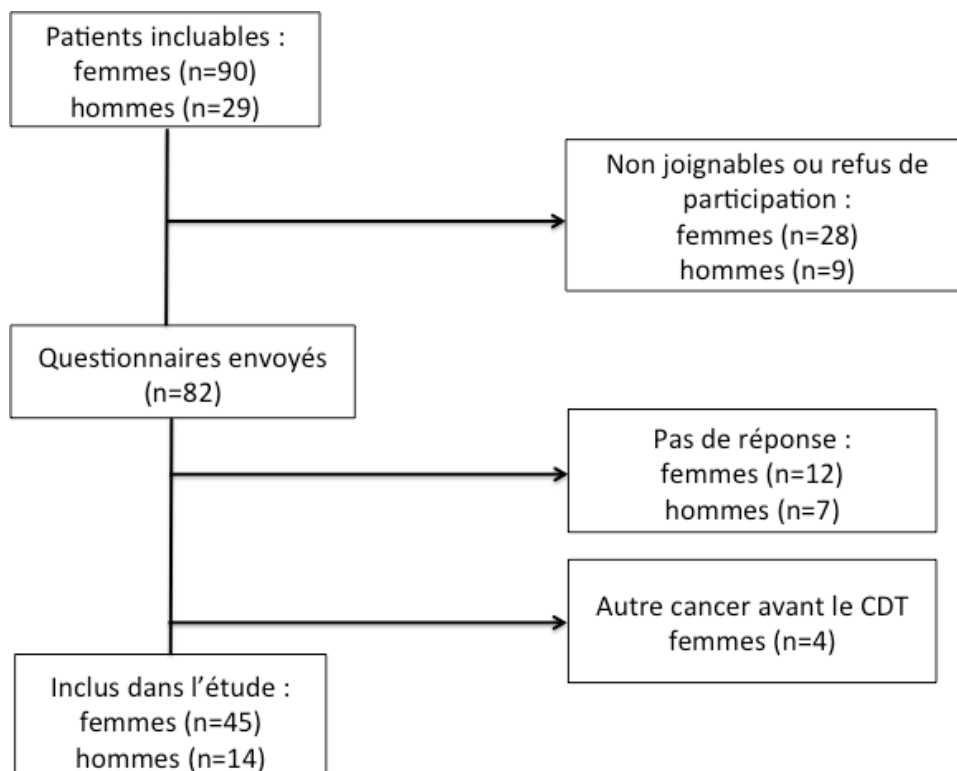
Patients incluables :
femmes (n=90)
hommes (n=29)

Non joignables ou refus de participation :
femmes (n=28)
hommes (n=9)

Questionnaires envoyés
(n=82)

Pas de réponse :
femmes (n=12)
hommes (n=7)

Autre cancer avant le CDT
femmes (n=4)

Inclus dans l'étude :
femmes (n=45)
hommes (n=14)